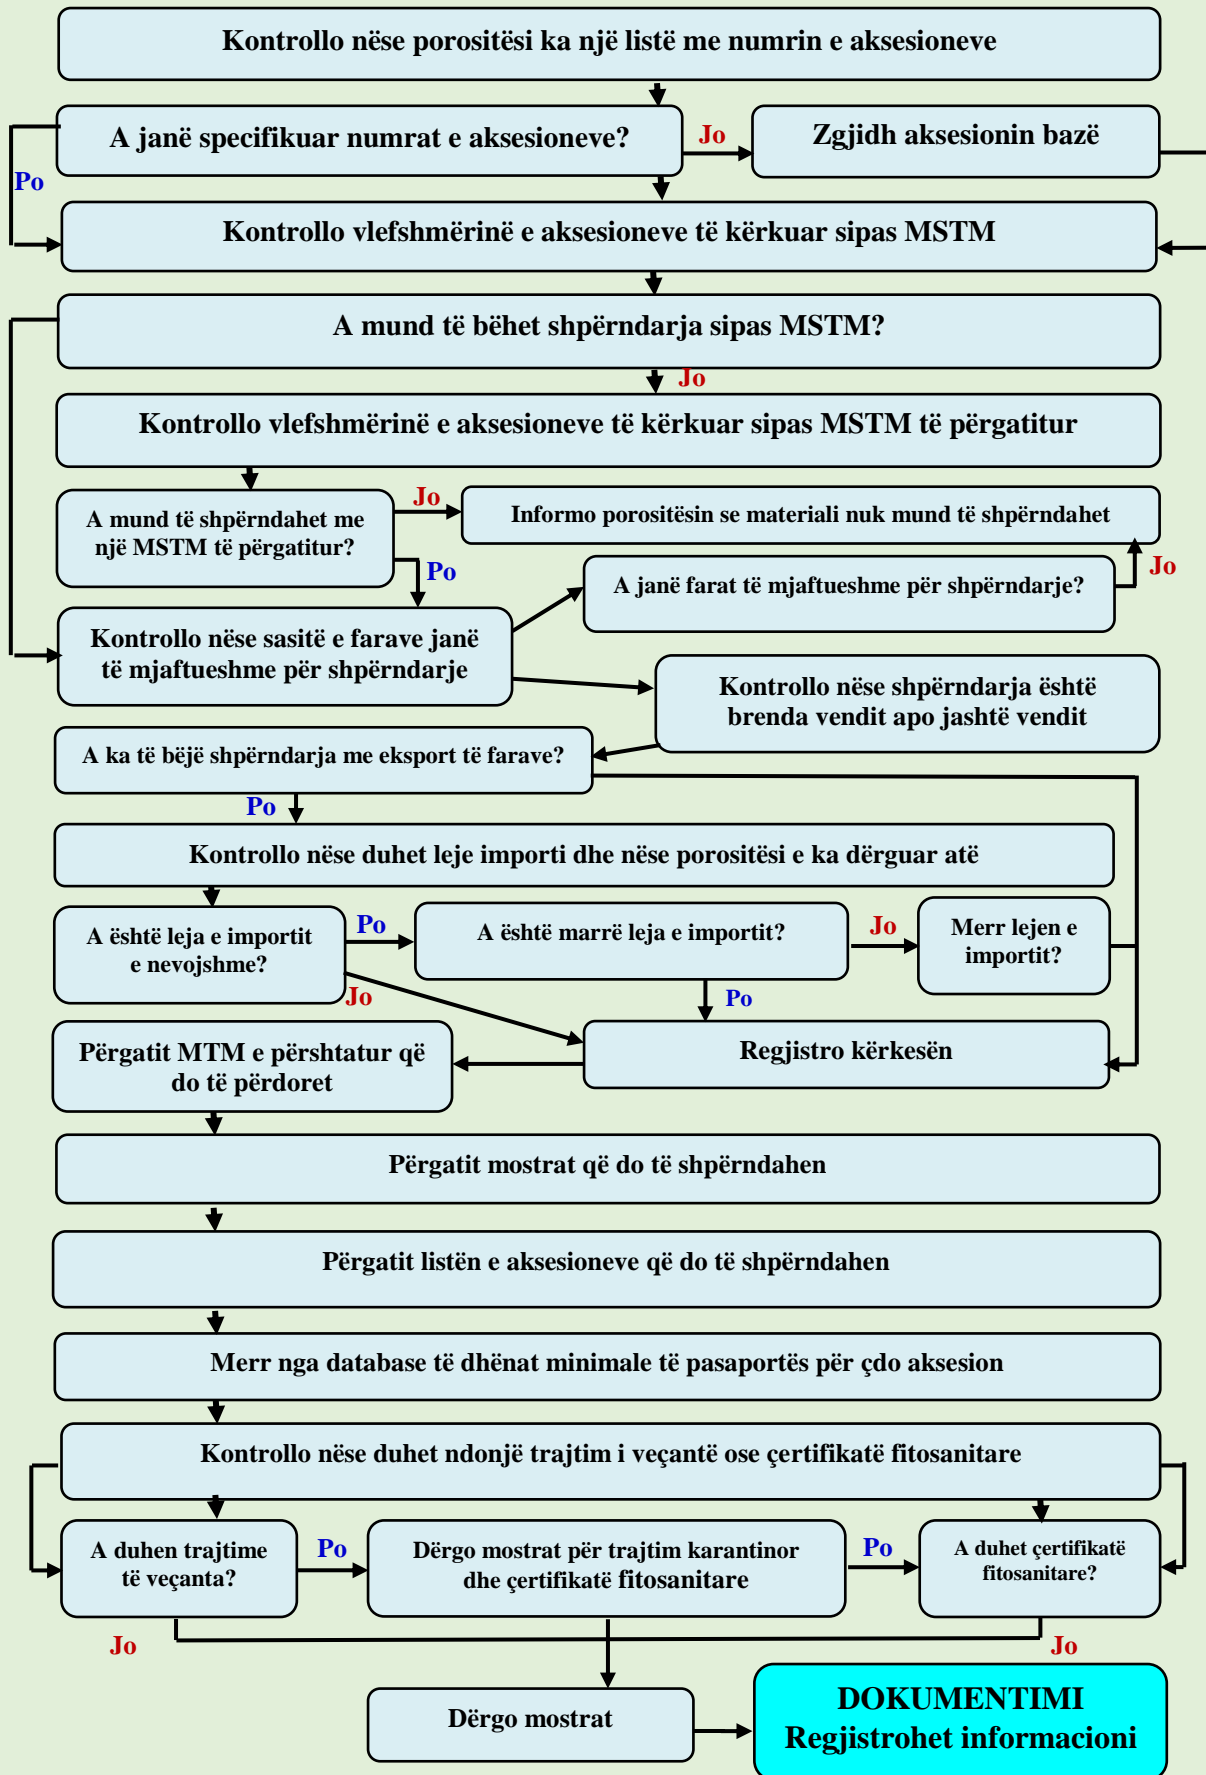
Kontrollo nëse porositësi ka një listë me numrin e aksesioneve

A janë specifikuar numrat e aksesioneve?

Jo

Zgjidh aksesionin bazë

Po

Kontrollo vlefshmërinë e aksesioneve të kërkuar sipas MSTM

A mund të bëhet shpërndarja sipas MSTM?

Jo

Kontrollo vlefshmërinë e aksesioneve të kërkuar sipas MSTM të përgatitur

A mund të shpërndahet me një MSTM të përgatitur?

Jo

Informo porositësin se materiali nuk mund të shpërndahet

Po

A janë farat të mjaftueshme për shpërndarje?

Jo

Kontrollo nëse sasitë e farave janë të mjaftueshme për shpërndarje

Kontrollo nëse shpërndarja është brenda vendit apo jashtë vendit

A ka të bëjë shpërndarja me eksport të farave?

Po

Kontrollo nëse duhet leje importi dhe nëse porositësi e ka dërguar atë

A është leja e importit e nevojshme?

Po

A është marrë leja e importit?

Jo

Merr lejen e importit?

Jo

Po

Përgatit MTM e përshtatur që do të përdoret

Regjistro kërkesën

Përgatit mostrat që do të shpërndahen

Përgatit listën e aksesioneve që do të shpërndahen

Merr nga database të dhënat minimale të pasaportës për çdo aksesion

Kontrollo nëse duhet ndonjë trajtim i veçantë ose çertifikatë fitosanitare

A duhen trajtime të veçanta?

Po

Dërgo mostrat për trajtim karantinor dhe çertifikatë fitosanitare

Po

A duhet çertifikatë fitosanitare?

Jo

Jo

Dërgo mostrat

DOKUMENTIMI
Regjistrohet informacioni